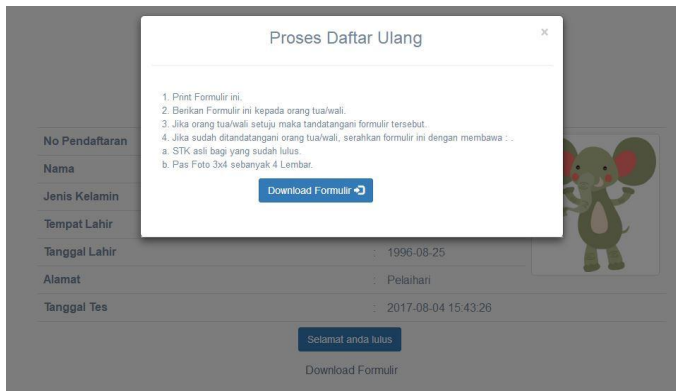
Proses Daftar Ulang

×

1. Print Formulir ini.
2. Berikan Formulir ini kepada orang tua/wali.
3. Jika orang tua/wali setuju maka tandatangani formulir tersebut.
4. Jika sudah ditandatangani orang tua/wali, serahkan formulir ini dengan membawa : .
a. STK asli bagi yang sudah lulus.
b. Pas Foto 3x4 sebanyak 4 Lembar.

Download Formulir

No Pendaftaran
Nama
Jenis Kelamin
Tempat Lahir
Tanggal Lahir : 1996-08-25
Alamat : Pelaihari
Tanggal Tes : 2017-08-04 15:43:26

Selamat anda lulus

Download Formulir